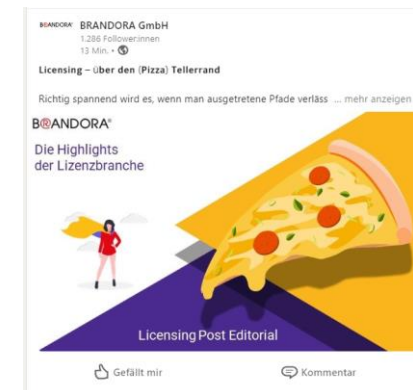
BRANDORA BRANDORA GmbH
1.286 Follower:innen
13 Min. •

Licensing – über den (Pizza) Tellerrand

Richtig spannend wird es, wenn man ausgetretene Pfade verläss ... mehr anzeigen

BRANDORA®

Die Highlights der Lizenzbranche

Licensing Post Editorial

Gefällt mir

Kommentar